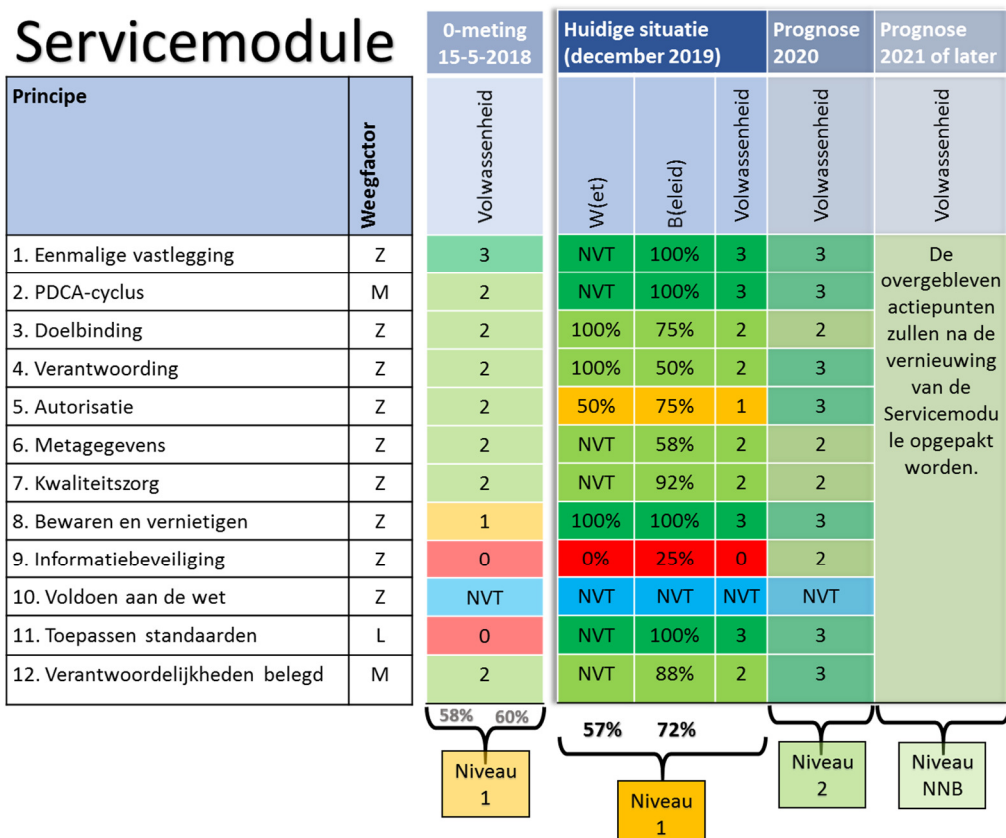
Servicemodule

| Principe | Weegfactor | 0-meting 15-5-2018 Volwassenheid | Huidige situatie (december 2019) W(et) | B(eleid) | Volwassenheid | Prognose 2020 Volwassenheid | Prognose 2021 of later Volwassenheid |
|---|---|---|---|---|---|---|---|
| 1. Eenmalige vastlegging | Z | 3 | NVT | 100% | 3 | 3 | De overgebleven actiepunten zullen na de vernieuwing van de Servicemodule opgepakt worden. |
| 2. PDCA-cyclus | M | 2 | NVT | 100% | 3 | 3 | |
| 3. Doelbinding | Z | 2 | 100% | 75% | 2 | 2 | |
| 4. Verantwoording | Z | 2 | 100% | 50% | 2 | 3 | |
| 5. Autorisatie | Z | 2 | 50% | 75% | 1 | 3 | |
| 6. Metagegevens | Z | 2 | NVT | 58% | 2 | 2 | |
| 7. Kwaliteitszorg | Z | 2 | NVT | 92% | 2 | 2 | |
| 8. Bewaren en vernietigen | Z | 1 | 100% | 100% | 3 | 3 | |
| 9. Informatiebeveiliging | Z | 0 | 0% | 25% | 0 | 2 | |
| 10. Voldoen aan de wet | Z | NVT | NVT | NVT | NVT | NVT | |
| 11. Toepassen standaarden | L | 0 | NVT | 100% | 3 | 3 | |
| 12. Verantwoordelijkheden belegd | M | 2 | NVT | 88% | 2 | 3 | |

58% 60%

Niveau 1

57% 72%

Niveau 1

Niveau 2

Niveau NNB